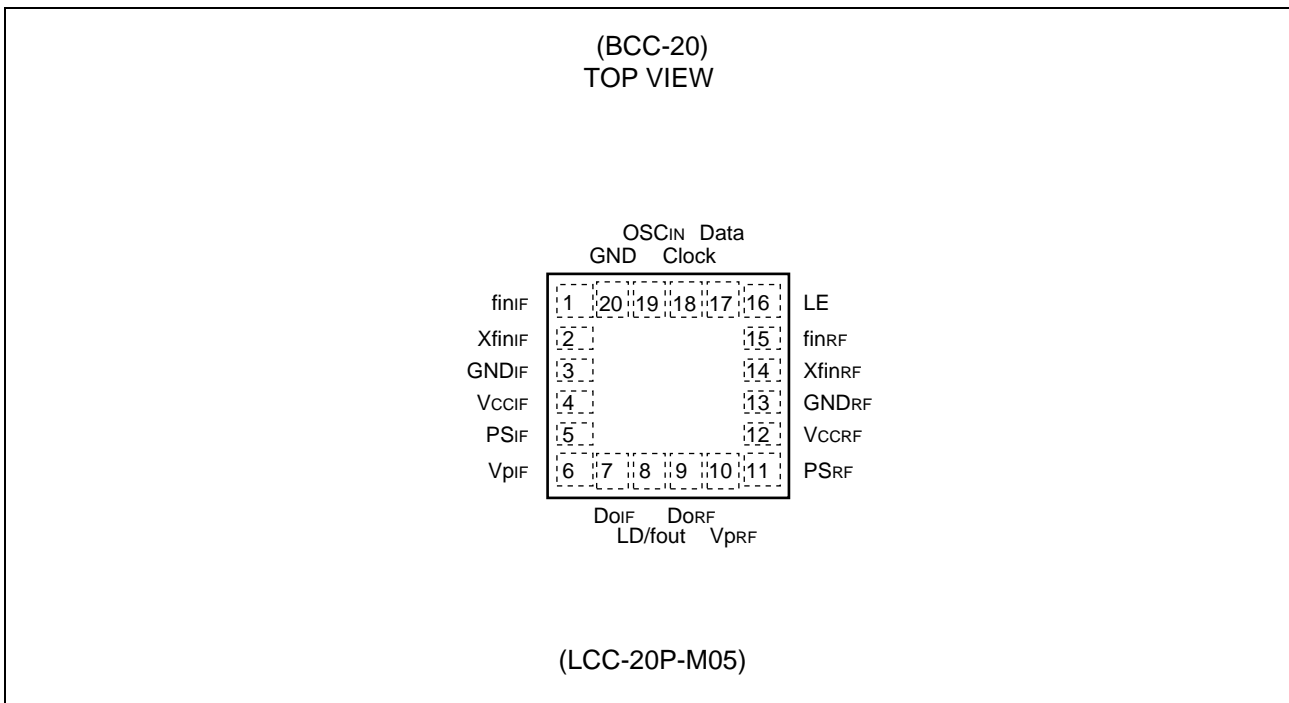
(BCC-20)
TOP VIEW

OSC$_{IN}$ Data
GND Clock

fin$_{IF}$
Xfin$_{IF}$
GND$_{IF}$
V$_{CCIF}$
PS$_{IF}$
Vp$_{IF}$

1 20 19 18 17 16
2 15
3 14
4 13
5 12
6 7 8 9 10 11

LE
fin$_{RF}$
Xfin$_{RF}$
GND$_{RF}$
V$_{CCRF}$
PS$_{RF}$

Do$_{IF}$ Do$_{RF}$
LD/fout Vp$_{RF}$

(LCC-20P-M05)